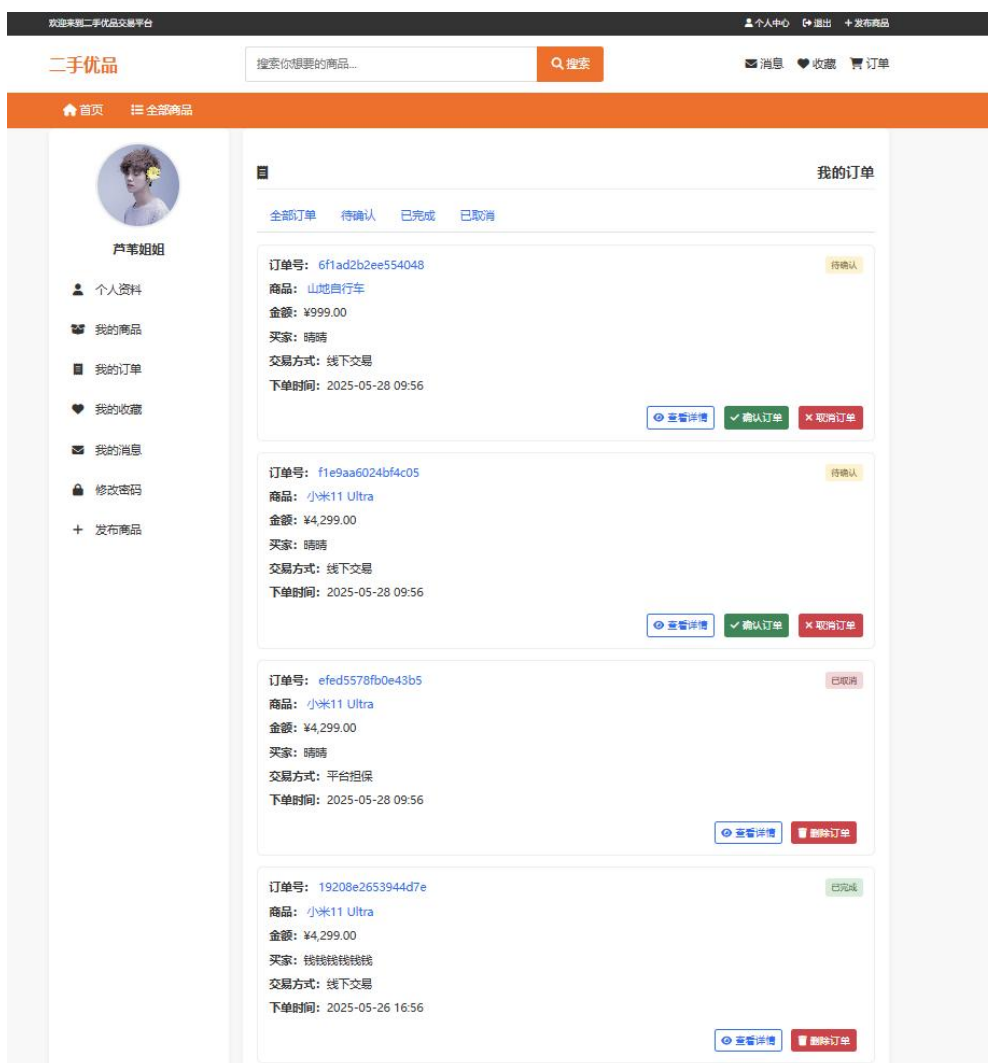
欢迎来到二手优品交易平台

个人中心 退出 + 发布商品

二手优品

搜索你想要的商品...

搜索

消息 收藏 订单

首页 全部商品

芦苇姐姐

个人资料

我的商品

我的订单

我的收藏

我的消息

修改密码

+ 发布商品

我的订单

全部订单 待确认 已完成 已取消

订单号: 6f1ad2b2ee554048
待确认
商品: 山地自行车
金额: ¥999.00
买家: 晴晴
交易方式: 线下交易
下单时间: 2025-05-28 09:56
查看详情 确认订单 × 取消订单

订单号: f1e9aa6024bf4c05
待确认
商品: 小米11 Ultra
金额: ¥4,299.00
买家: 晴晴
交易方式: 线下交易
下单时间: 2025-05-28 09:56
查看详情 确认订单 × 取消订单

订单号: efed5578fb0e43b5
已取消
商品: 小米11 Ultra
金额: ¥4,299.00
买家: 晴晴
交易方式: 平台担保
下单时间: 2025-05-28 09:56
查看详情 删除订单

订单号: 19208e2653944d7e
已完成
商品: 小米11 Ultra
金额: ¥4,299.00
买家: 钱钱钱钱钱钱
交易方式: 线下交易
下单时间: 2025-05-26 16:56
查看详情 删除订单